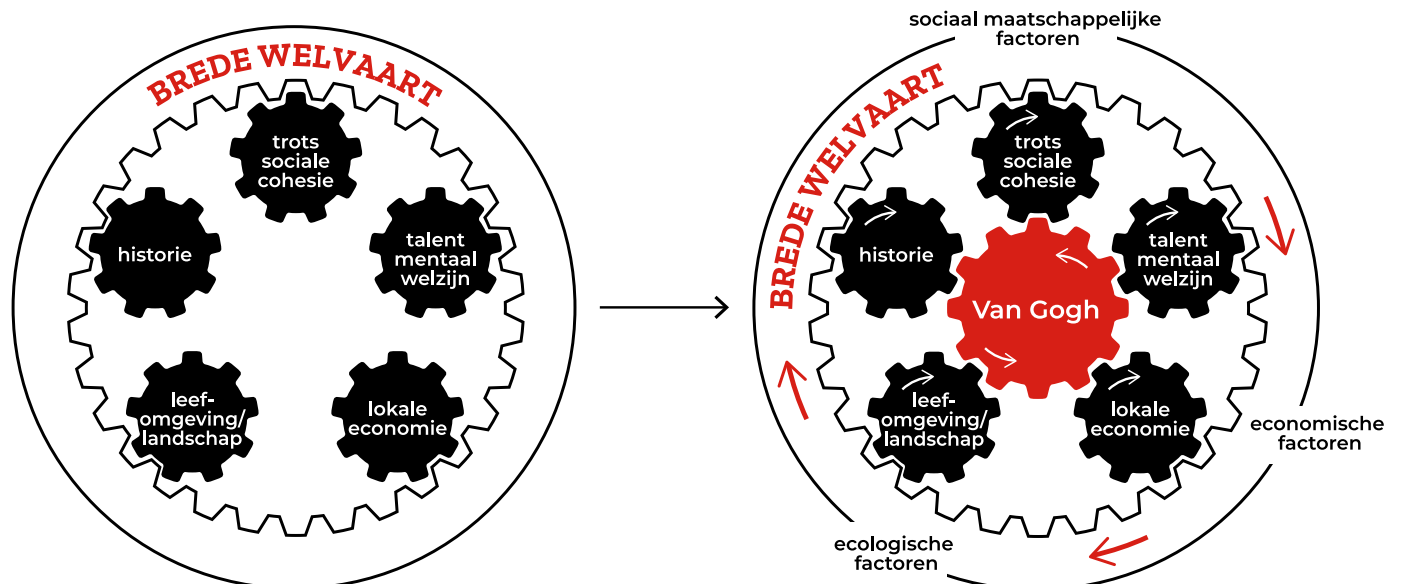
BREDE WELVAART

trots sociale cohesie

historie

talent mentaal welzijn

leef-omgeving/landschap

lokale economie

sociaal maatschappelijke factoren

BREDE WELVAART

trots sociale cohesie

historie

talent mentaal welzijn

Van Gogh

leef-omgeving/landschap

lokale economie

economische factoren

ecologische factoren